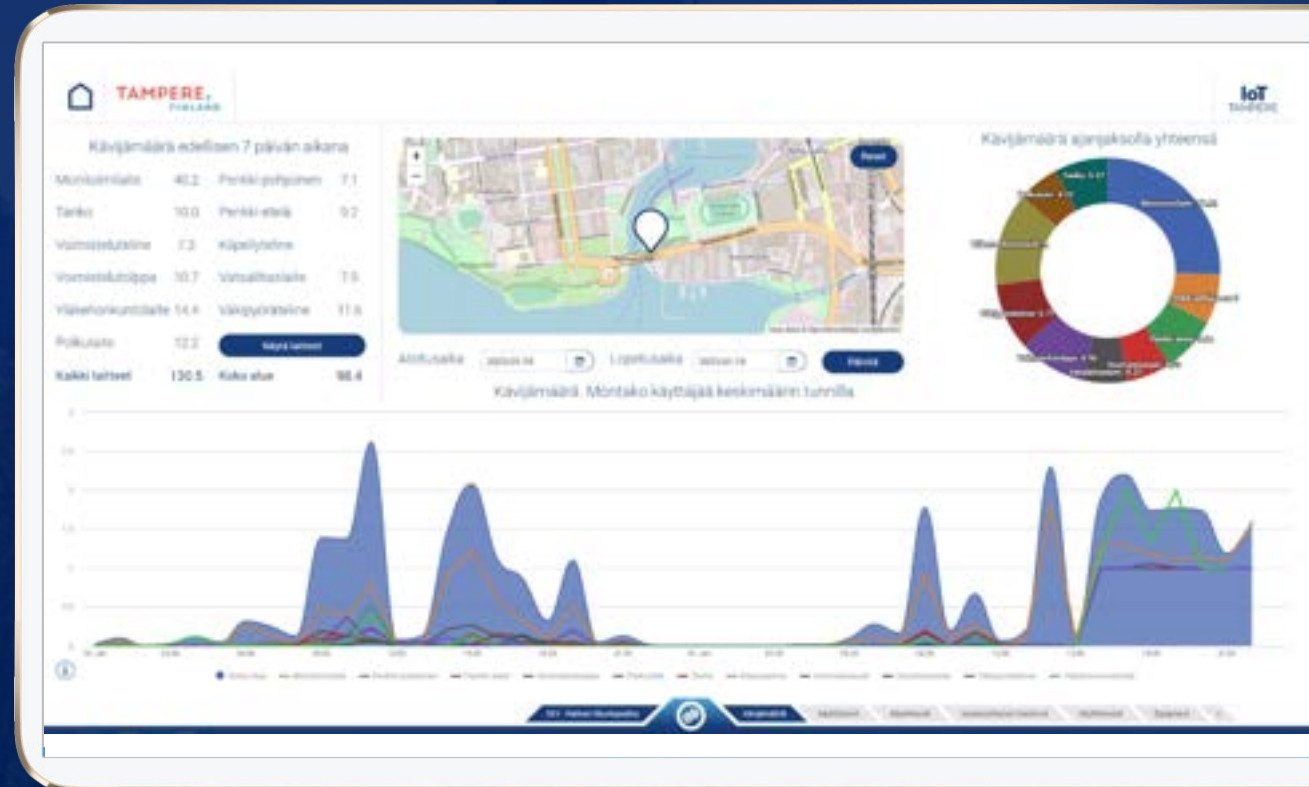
TAMPERE, FINLAND

IoT TAMPERE

Kävijämäärä edellisen 7 päivän aikana

| | | | |
|---|---|---|---|
| Monitoimilaite | 40.2 | Penkki pohjoinen | 7.1 |
| Tanko | 10.0 | Penkki etelä | 9.2 |
| Voimisteluteline | 7.3 | Käpälyteline | |
| Voimistelutoppa | 10.7 | Vatsalihaslaite | 7.6 |
| Yläkehonkuntolaite | 14.4 | Väkipyöräteline | 11.6 |
| Polkulaite | 12.2 | Näytä laitteet | |
| Kaikki laitteet | 130.5 | Koko alue | 98.4 |

Reset

Aloitusaika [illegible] Lopetusaika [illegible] Päivitä

Kävijämäärä ajanjaksolla yhteensä

Kävijämäärä: Montako käyttäjää keskimäärin tunnilla

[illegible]